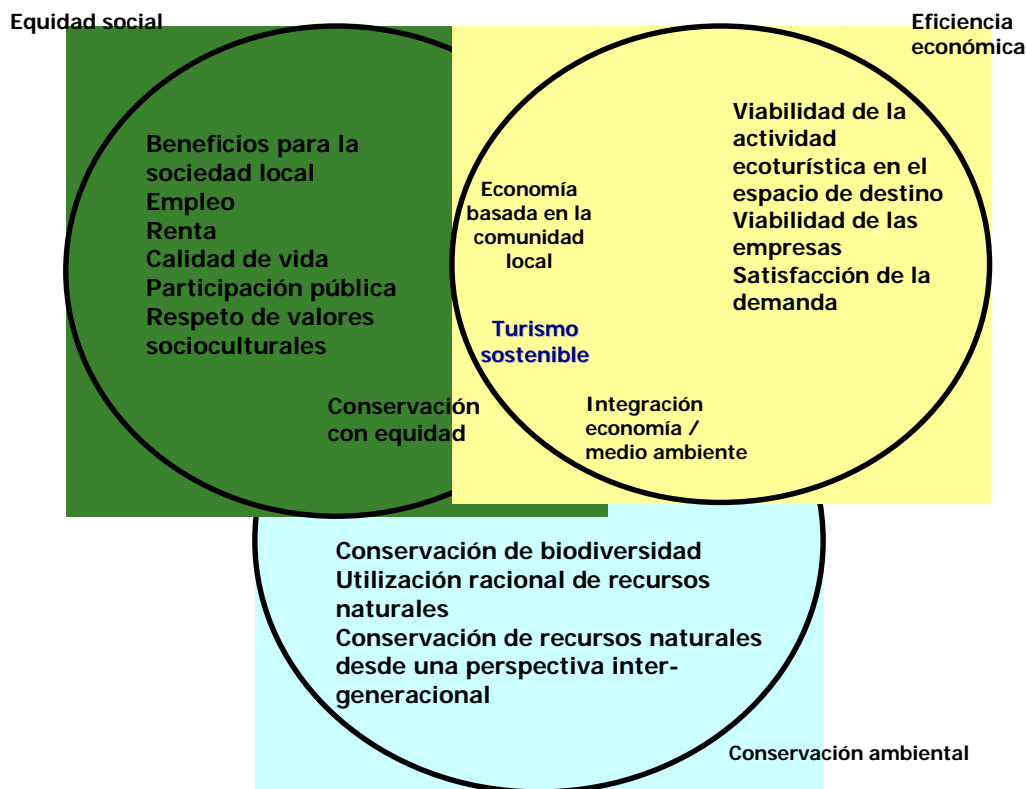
Equidad social

Eficiencia económica

Beneficios para la sociedad local
Empleo
Renta
Calidad de vida
Participación pública
Respeto de valores socioculturales

Economía basada en la comunidad local

Turismo sostenible

Viabilidad de la actividad ecoturística en el espacio de destino
Viabilidad de las empresas
Satisfacción de la demanda

Conservación con equidad

Integración economía / medio ambiente

Conservación de biodiversidad
Utilización racional de recursos naturales
Conservación de recursos naturales desde una perspectiva inter-generacional

Conservación ambiental